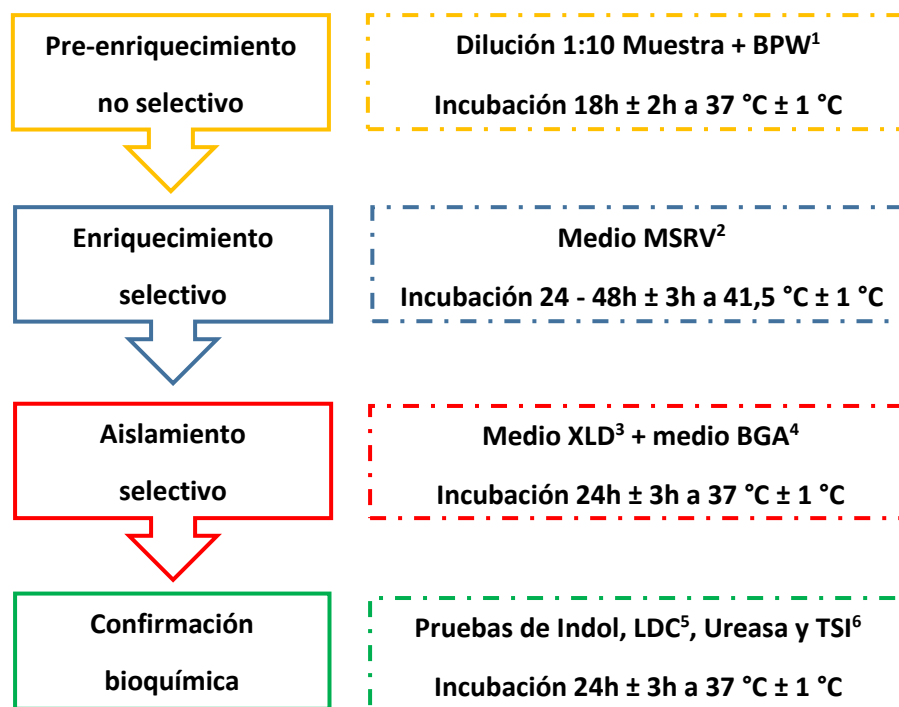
Pre-enriquecimiento no selectivo

Dilución 1:10 Muestra + BPW$^{1}$

Incubación 18h ± 2h a 37 °C ± 1 °C

Enriquecimiento selectivo

Medio MSRV$^{2}$

Incubación 24 - 48h ± 3h a 41,5 °C ± 1 °C

Aislamiento selectivo

Medio XLD$^{3}$ + medio BGA$^{4}$

Incubación 24h ± 3h a 37 °C ± 1 °C

Confirmación bioquímica

Pruebas de Indol, LDC$^{5}$, Ureasa y TSI$^{6}$

Incubación 24h ± 3h a 37 °C ± 1 °C